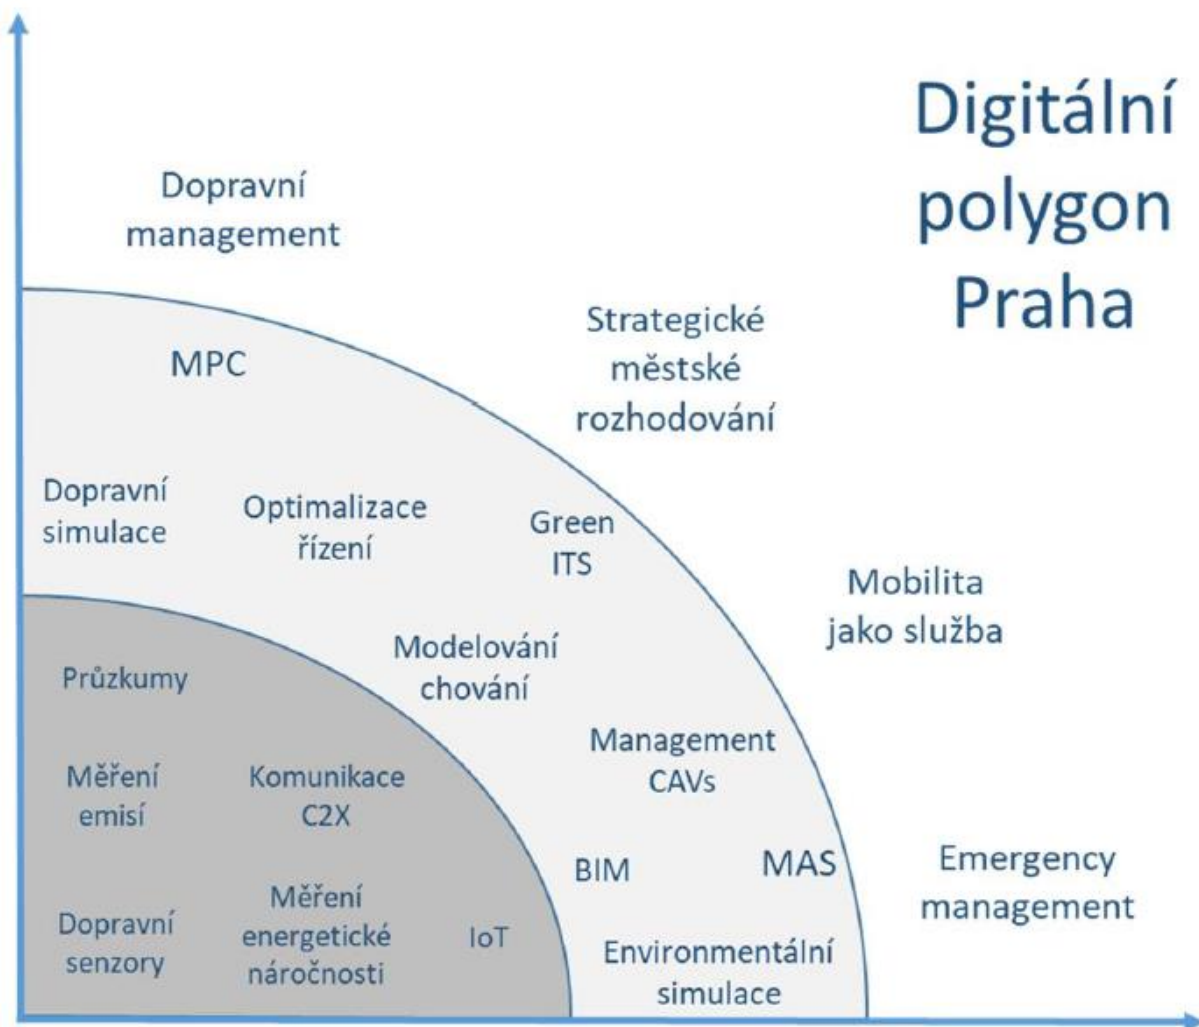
Digitální polygon Praha

Dopravní management

Strategické městské rozhodování

MPC

Dopravní simulace

Optimalizace řízení

Green ITS

Mobilita jako služba

Modelování chování

Průzkumy

Management CAVs

Měření emisí

Komunikace C2X

BIM

MAS

Emergency management

Dopravní senzory

Měření energetické náročnosti

IoT

Environmentální simulace